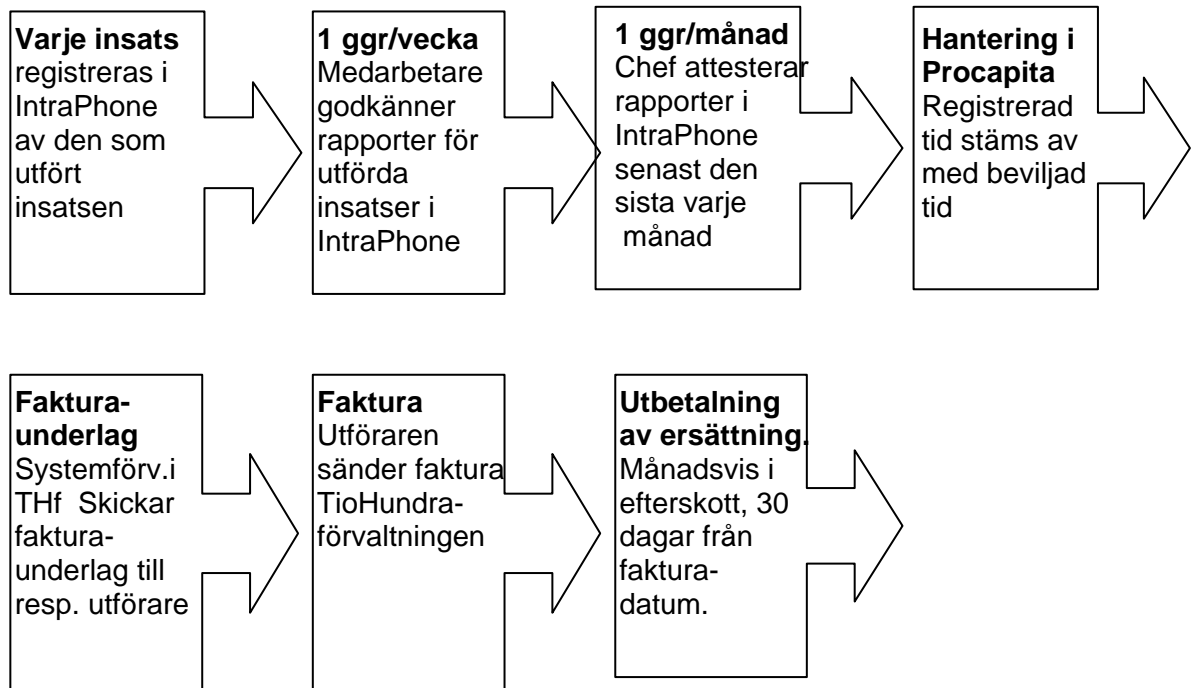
**Varje insats** registreras i IntraPhone av den som utfört insatsen

**1 ggr/vecka** Medarbetare godkänner rapporter för utförda insatser i IntraPhone

**1 ggr/månad** Chef attesterar rapporter i IntraPhone senast den sista varje månad

**Hantering i Procapita** Registrerad tid stäms av med beviljad tid

**Faktura-underlag** Systemförv.i THf Skickar faktura-underlag till resp. utförare

**Faktura** Utföraren sänder faktura TioHundra-förvaltningen

**Utbetalning av ersättning.** Månadsvis i efterskott, 30 dagar från faktura-datum.